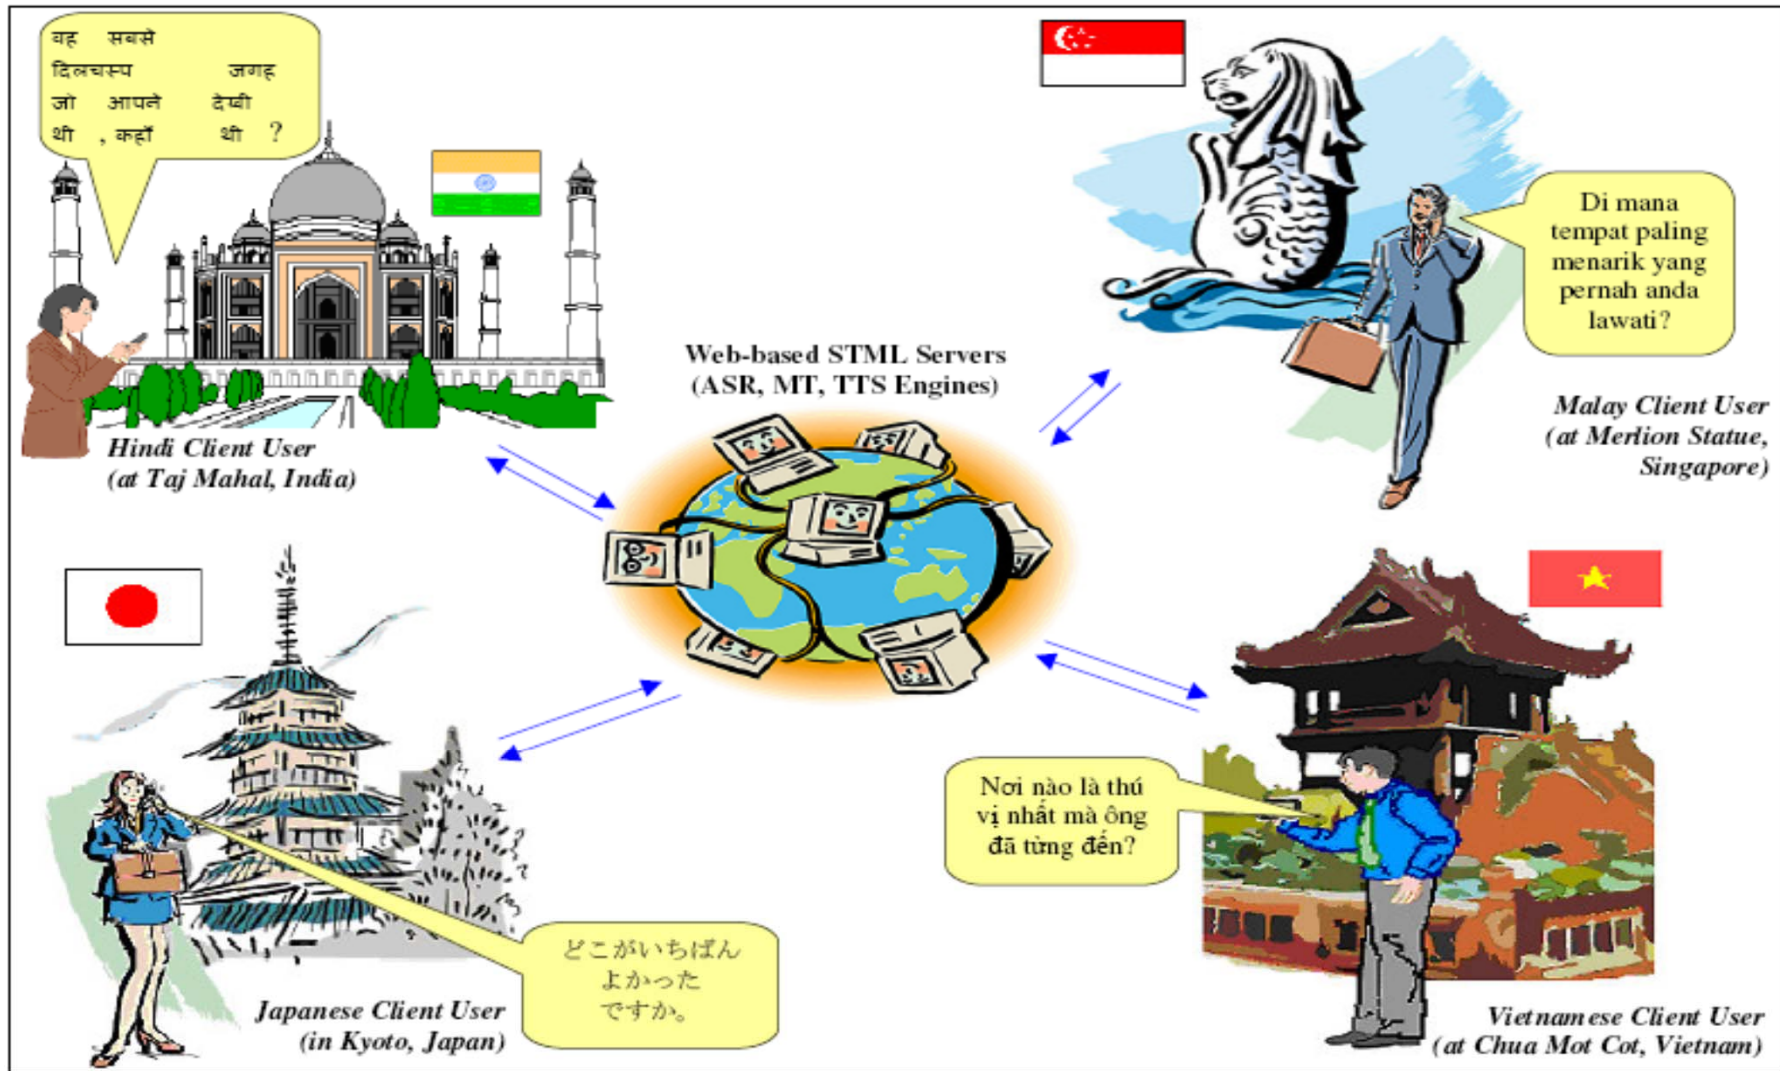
वह सबसे दिलचस्प जगह जो आपने देखी थी , कहाँ थी ?

Hindi Client User
(at Taj Mahal, India)

Di mana tempat paling menarik yang pernah anda lawati?

Malay Client User
(at Merlion Statue, Singapore)

Web-based STML Servers
(ASR, MT, TTS Engines)

Nơi nào là thú vị nhất mà ông đã từng đến?

Vietnamese Client User
(at Chua Mot Cot, Vietnam)

どこがいちばんよかったですか。

Japanese Client User
(in Kyoto, Japan)